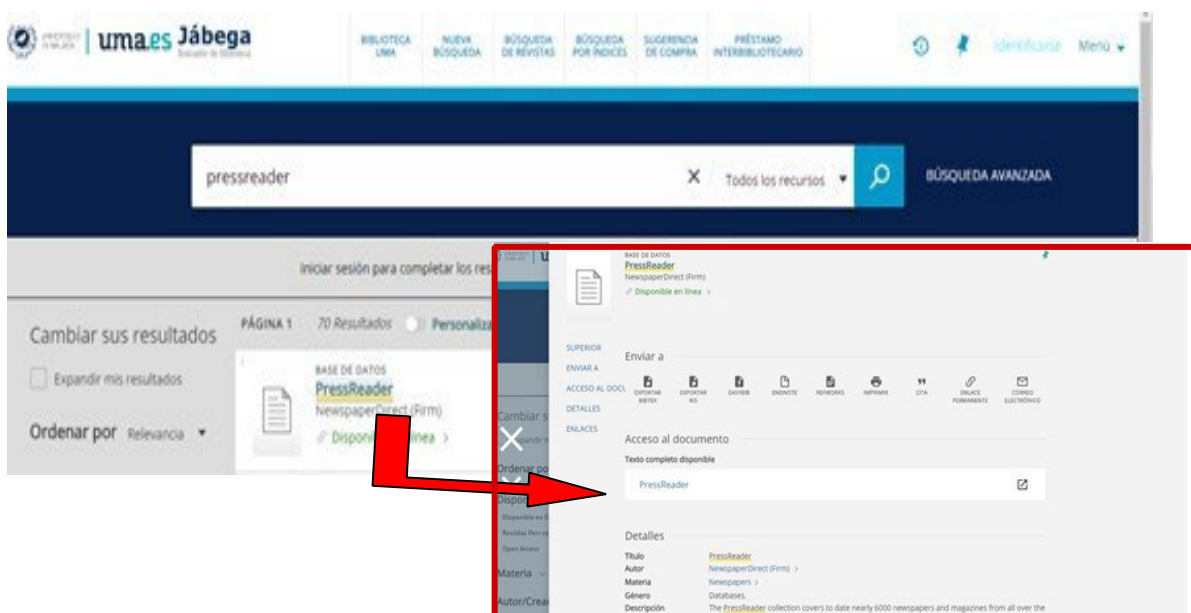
uma.es Jábega
Buscador de Biblioteca

BIBLIOTECA UMA
NUEVA BÚSQUEDA
BÚSQUEDA DE REVISTAS
BÚSQUEDA POR ÍNDICES
SUGERENCIA DE COMPRA
PRÉSTAMO INTERBIBLIOTECARIO

Identificarse
Menú

pressreader
Todos los recursos
BÚSQUEDA AVANZADA

Iniciar sesión para completar los res

Cambiar sus resultados
PÁGINA 1
70 Resultados
Personaliza
Expandir mis resultados
Ordenar por Relevancia

BASE DE DATOS
PressReader
NewspaperDirect (Firm)
Disponible en línea >

Cambiar s
Expandir
Ordenar po
Dispo
Disponible en
Revistas Peer re
Open Access
Materia
Autor/Crea

BASE DE DATOS
PressReader
NewspaperDirect (Firm)
Disponible en línea >

SUPERIOR
ENVIAR A
ACCESO AL DOCU
DETALLES
ENLACES

Enviar a
EXPORTAR BIBTEX
EXPORTAR RIS
EASYBIB
ENDNOTE
REFWORKS
IMPRIMIR
CITA
ENLACE PERMANENTE
CORREO ELECTRÓNICO

Acceso al documento
Texto completo disponible
PressReader

Detalles
Título PressReader
Autor NewspaperDirect (Firm) >
Materia Newspapers >
Género Databases.
Descripción The PressReader collection covers to date nearly 6000 newspapers and magazines from all over the